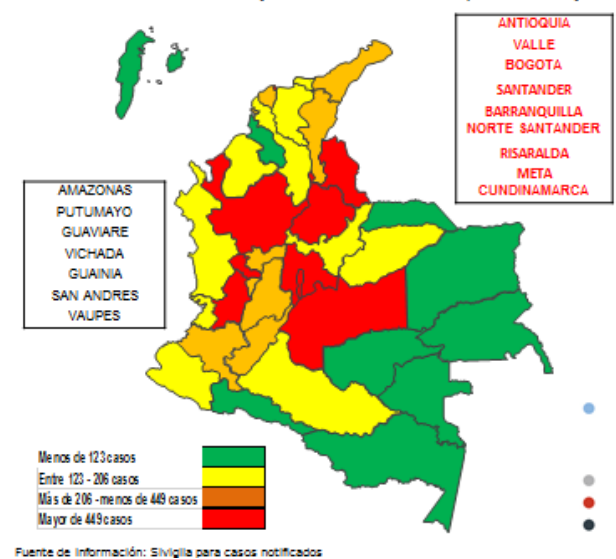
ANTIOQUIA
VALLE
BOGOTA
SANTANDER
BARRANQUILLA
NORTE SANTANDER
RISARALDA
META
CUNDINAMARCA

AMAZONAS
PUTUMAYO
GUAVIARE
VICHADA
GUAINIA
SAN ANDRES
VAUPES

Menos de 123 casos
Entre 123 - 206 casos
Más de 206 - menos de 449 casos
Mayor de 449 casos

Fuente de información: Sivigila para casos notificados